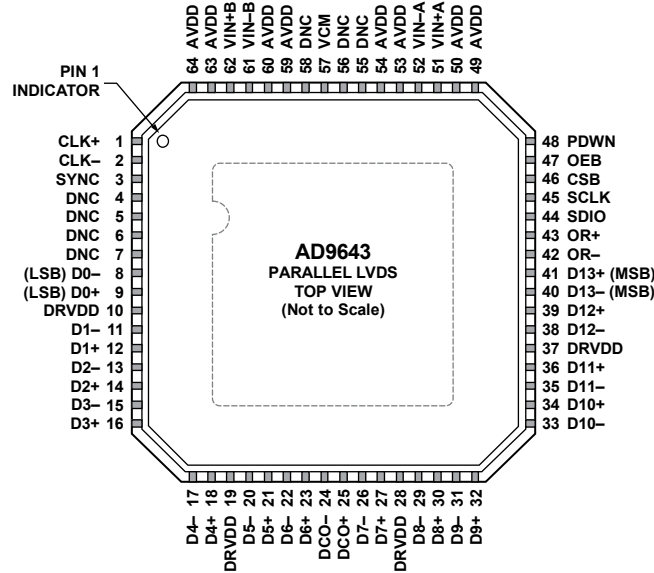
64 AVDD
63 AVDD
62 VIN+B
61 VIN–B
60 AVDD
59 AVDD
58 DNC
57 VCM
56 DNC
55 DNC
54 AVDD
53 AVDD
52 VIN–A
51 VIN+A
50 AVDD
49 AVDD

PIN 1 INDICATOR

CLK+ 1
CLK– 2
SYNC 3
DNC 4
DNC 5
DNC 6
DNC 7
(LSB) D0– 8
(LSB) D0+ 9
DRVDD 10
D1– 11
D1+ 12
D2– 13
D2+ 14
D3– 15
D3+ 16

AD9643
PARALLEL LVDS
TOP VIEW
(Not to Scale)

48 PDWN
47 OEB
46 CSB
45 SCLK
44 SDIO
43 OR+
42 OR–
41 D13+ (MSB)
40 D13– (MSB)
39 D12+
38 D12–
37 DRVDD
36 D11+
35 D11–
34 D10+
33 D10–

D4– 17
D4+ 18
DRVDD 19
D5– 20
D5+ 21
D6– 22
D6+ 23
DCO– 24
DCO+ 25
D7– 26
D7+ 27
DRVDD 28
D8– 29
D8+ 30
D9– 31
D9+ 32